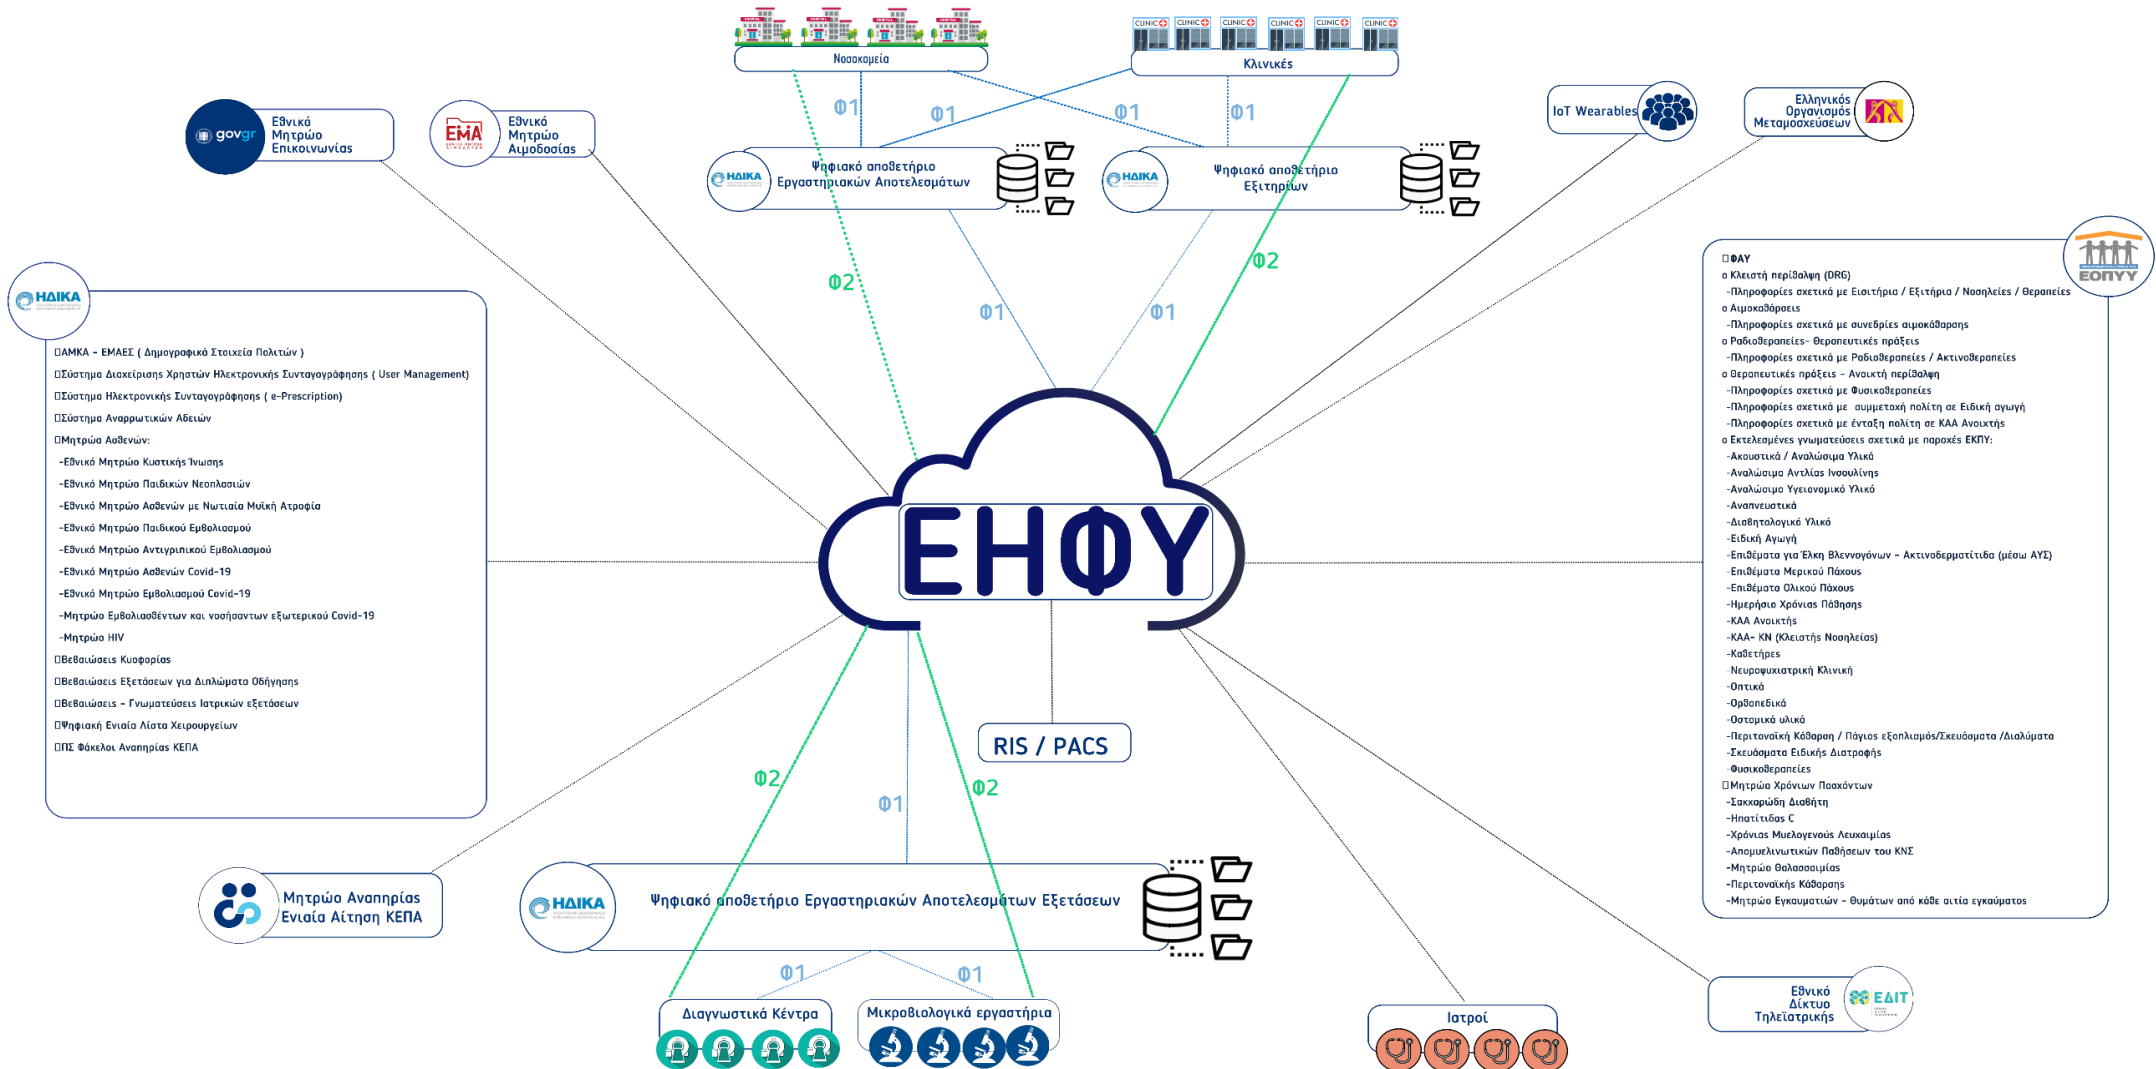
Νοσοκομεία

CLINIC CLINIC CLINIC CLINIC CLINIC CLINIC

Κλινικές

Φ1 Φ1 Φ1 Φ1

gov.gr Εθνικό Μητρώο Επικοινωνίας

ΕΜΑ Εθνικό Μητρώο Αιμοδοσίας

ΗΔΙΚΑ Ψηφιακό αποθετήριο Εργαστηριακών Αποτελεσμάτων

ΗΔΙΚΑ Ψηφιακό αποθετήριο Εξιτηρίων

IoT Wearables

Ελληνικός Οργανισμός Μεταμοσχεύσεων

Φ2 Φ2 Φ1 Φ1

ΗΔΙΚΑ

ΑΜΚΑ - ΕΜΑΕΣ ( Δημογραφικά Στοιχεία Πολιτών )
Σύστημα Διαχείρισης Χρηστών Ηλεκτρονικής Συνταγογράφησης ( User Management)
Σύστημα Ηλεκτρονικής Συνταγογράφησης ( e-Prescription)
Σύστημα Αναρρωτικών Αδειών
Μητρώα Ασθενών:
-Εθνικό Μητρώο Κυστικής Ίνωσης
-Εθνικό Μητρώο Παιδικών Νεοπλασιών
-Εθνικό Μητρώο Ασθενών με Νωτιαία Μυϊκή Ατροφία
-Εθνικό Μητρώο Παιδικού Εμβολιασμού
-Εθνικό Μητρώο Αντιγριπικού Εμβολιασμού
-Εθνικό Μητρώο Ασθενών Covid-19
-Εθνικό Μητρώο Εμβολιασμού Covid-19
-Μητρώο Εμβολιασθέντων και νοσήσαντων εξωτερικού Covid-19
-Μητρώο HIV
Βεβαιώσεις Κυοφορίας
Βεβαιώσεις Εξετάσεων για Διπλώματα Οδήγησης
Βεβαιώσεις - Γνωματεύσεις Ιατρικών εξετάσεων
Ψηφιακή Ενιαία Λίστα Χειρουργείων
ΠΣ Φάκελοι Αναπηρίας ΚΕΠΑ

ΕΗΦΥ

ΕΟΠΥΥ

ΦΑΥ
ο Κλειστή περίθαλψη (DRG)
-Πληροφορίες σχετικά με Εισιτήρια / Εξιτήρια / Νοσηλείες / Θεραπείες
ο Αιμοκαθάρσεις
-Πληροφορίες σχετικά με συνεδρίες αιμοκάθαρσης
ο Ραδιοθεραπείες- Θεραπευτικές πράξεις
-Πληροφορίες σχετικά με Ραδιοθεραπείες / Ακτινοθεραπείες
ο Θεραπευτικές πράξεις - Ανοικτή περίθαλψη
-Πληροφορίες σχετικά με Φυσικοθεραπείες
-Πληροφορίες σχετικά με συμμετοχή πολίτη σε Ειδική αγωγή
-Πληροφορίες σχετικά με ένταξη πολίτη σε ΚΑΑ Ανοιχτής
ο Εκτελεσμένες γνωματεύσεις σχετικά με παροχές ΕΚΠΥ:
-Ακουστικά / Αναλώσιμα Υλικά
-Αναλώσιμα Αντλίας Ινσουλίνης
-Αναλώσιμο Υγειονομικό Υλικό
-Αναπνευστικά
-Διαβητολογικό Υλικό
-Ειδική Αγωγή
-Επιθέματα για Έλκη Βλεννογόνων - Ακτινοδερματίτιδα (μέσω ΑΥΣ)
-Επιθέματα Μερικού Πάχους
-Επιθέματα Ολικού Πάχους
-Ημερήσιο Χρόνιας Πάθησης
-ΚΑΑ Ανοικτής
-ΚΑΑ- ΚΝ (Κλειστής Νοσηλείας)
-Καθετήρες
Νευροψυχιατρική Κλινική
-Οπτικά
-Ορθοπεδικά
-Οστομικό υλικό
-Περιτοναϊκή Κάθαρση / Πάγιος εξοπλισμός/Σκευάσματα /Διαλύματα
-Σκευάσματα Ειδικής Διατροφής
-Φυσικοθεραπείες
Μητρώο Χρόνιων Πασχόντων
-Σακχαρώδη Διαβήτη
-Ηπατίτιδας C
-Χρόνιας Μυελογενούς Λευχαιμίας
-Απομυελινωτικών Παθήσεων του ΚΝΣ
-Μητρώο Θαλασσαιμίας
-Περιτοναϊκής Κάθαρσης
-Μητρώο Εγκαυματιών - Θυμάτων από κάθε αιτία εγκαύματος

RIS / PACS

Φ2 Φ1 Φ2

Μητρώο Αναπηρίας Ενιαία Αίτηση ΚΕΠΑ

ΗΔΙΚΑ Ψηφιακό αποθετήριο Εργαστηριακών Αποτελεσμάτων Εξετάσεων

Φ1 Φ1

Διαγνωστικά Κέντρα

Μικροβιολογικά εργαστήρια

Ιατροί

Εθνικό Δίκτυο Τηλεϊατρικής ΕΔΙΤ